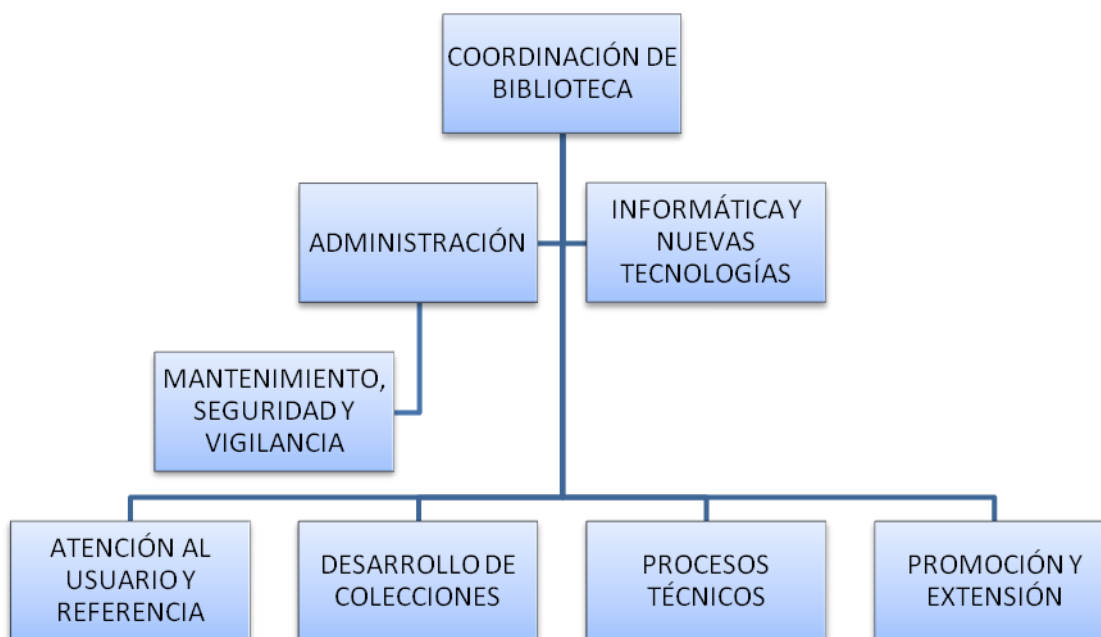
COORDINACIÓN DE BIBLIOTECA

ADMINISTRACIÓN

INFORMÁTICA Y NUEVAS TECNOLOGÍAS

MANTENIMIENTO, SEGURIDAD Y VIGILANCIA

ATENCIÓN AL USUARIO Y REFERENCIA

DESARROLLO DE COLECCIONES

PROCESOS TÉCNICOS

PROMOCIÓN Y EXTENSIÓN